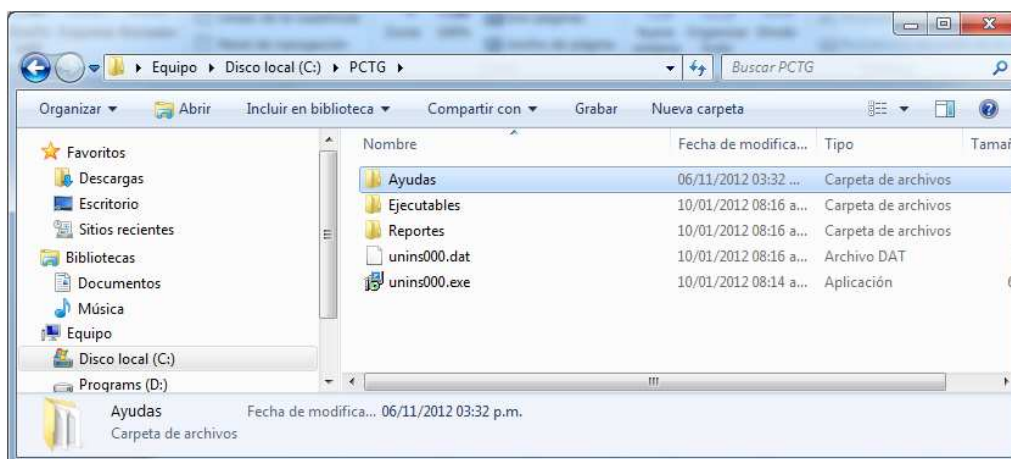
Equipo ▸ Disco local (C:) ▸ PCTG ▸

Buscar PCTG

Organizar ▾ Abrir Incluir en biblioteca ▾ Compartir con ▾ Grabar Nueva carpeta

Favoritos
Descargas
Escritorio
Sitios recientes
Bibliotecas
Documentos
Música
Equipo
Disco local (C:)
Programs (D:)

| Nombre | Fecha de modifica... | Tipo | Tamañ |
|---|---|---|---|
| Ayudas | 06/11/2012 03:32 ... | Carpeta de archivos | |
| Ejecutables | 10/01/2012 08:16 a... | Carpeta de archivos | |
| Reportes | 10/01/2012 08:16 a... | Carpeta de archivos | |
| unins000.dat | 10/01/2012 08:16 a... | Archivo DAT | |
| unins000.exe | 10/01/2012 08:14 a... | Aplicación | |

Ayudas Fecha de modifica... 06/11/2012 03:32 p.m.
Carpeta de archivos